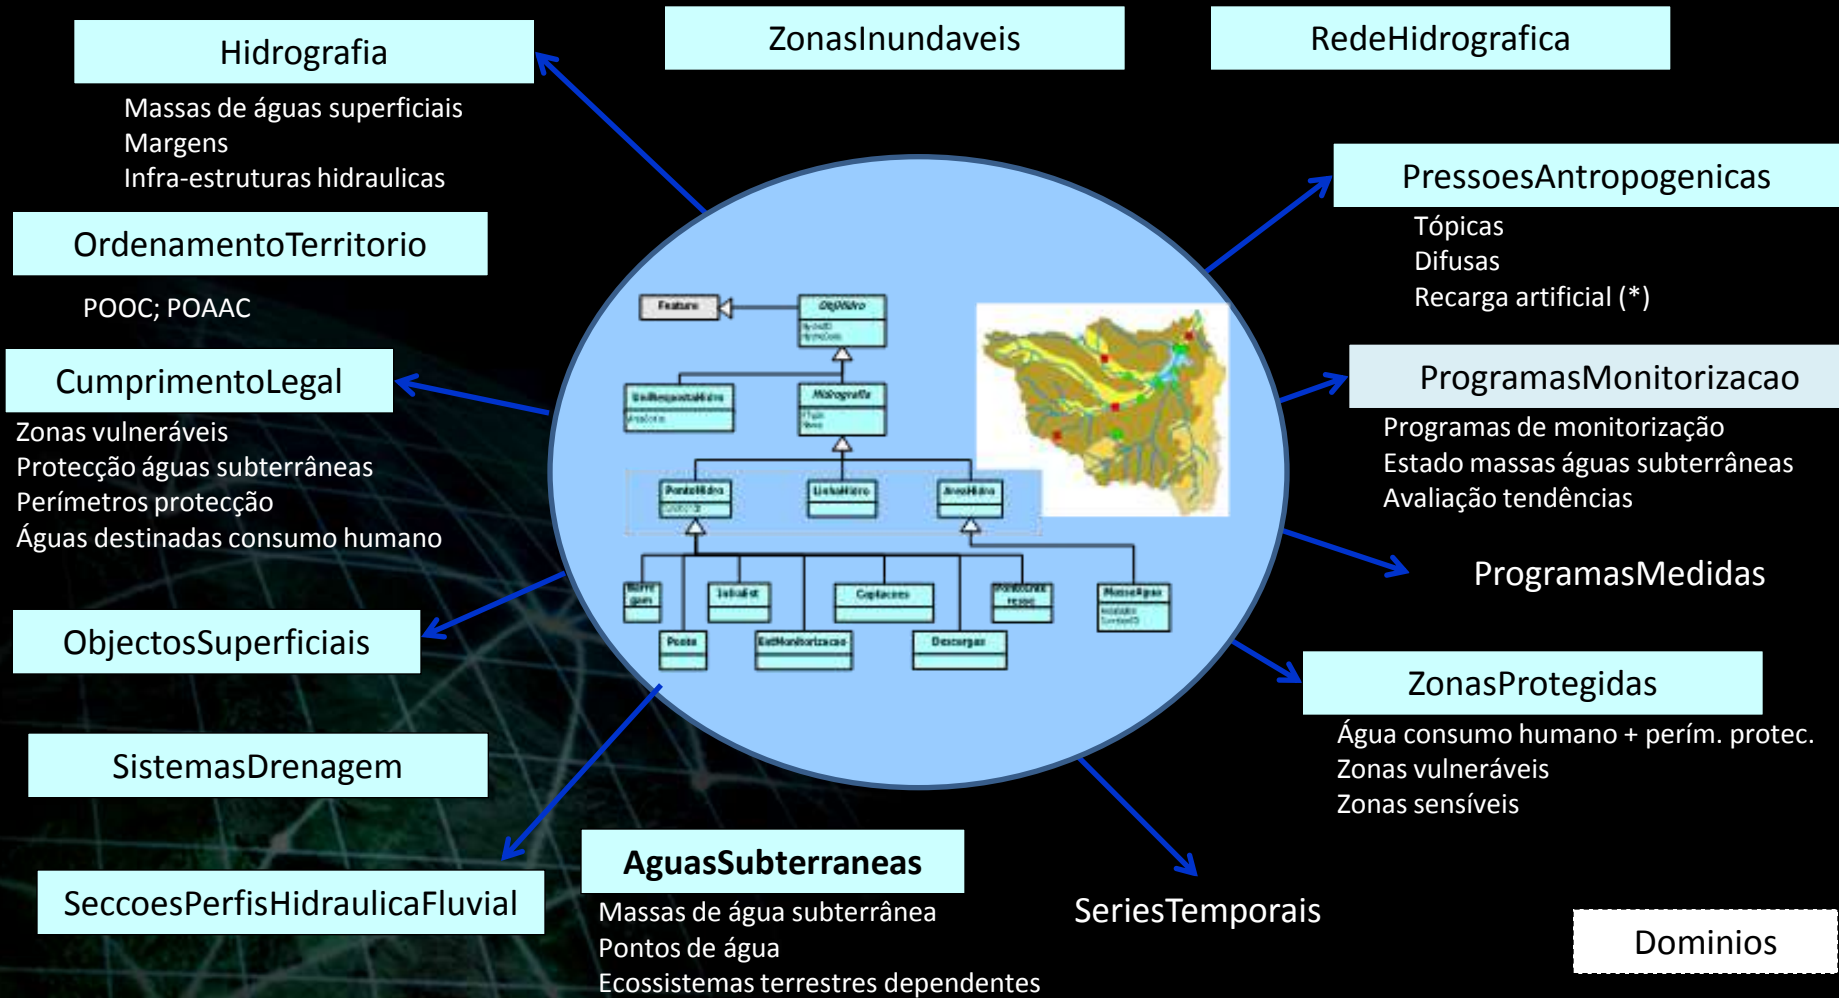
Hidrografia
Massas de águas superficiais
Margens
Infra-estruturas hidraulicas

ZonasInundaveis

RedeHidrografica

OrdenamentoTerritorio
POOC; POAAC

PressoesAntropogenicas
Tópicas
Difusas
Recarga artificial (*)

CumprimentoLegal
Zonas vulneráveis
Protecção águas subterrâneas
Perímetros protecção
Águas destinadas consumo humano

ProgramasMonitorizacao
Programas de monitorização
Estado massas águas subterrâneas
Avaliação tendências

Feature
ObjHidro
UnHomogeneaHidro
Hidrografia
PontoHidro
LinhaHidro
AreaHidro
Poco
Captacoes
Descargas
EstMonitorizacao
MassaAgua

ProgramasMedidas

ObjectosSuperficiais

ZonasProtegidas
Água consumo humano + perím. protec.
Zonas vulneráveis
Zonas sensíveis

SistemasDrenagem

SeccoesPerfisHidraulicaFluvial

AguasSubterraneas
Massas de água subterrânea
Pontos de água
Ecossistemas terrestres dependentes

SeriesTemporais

Dominios